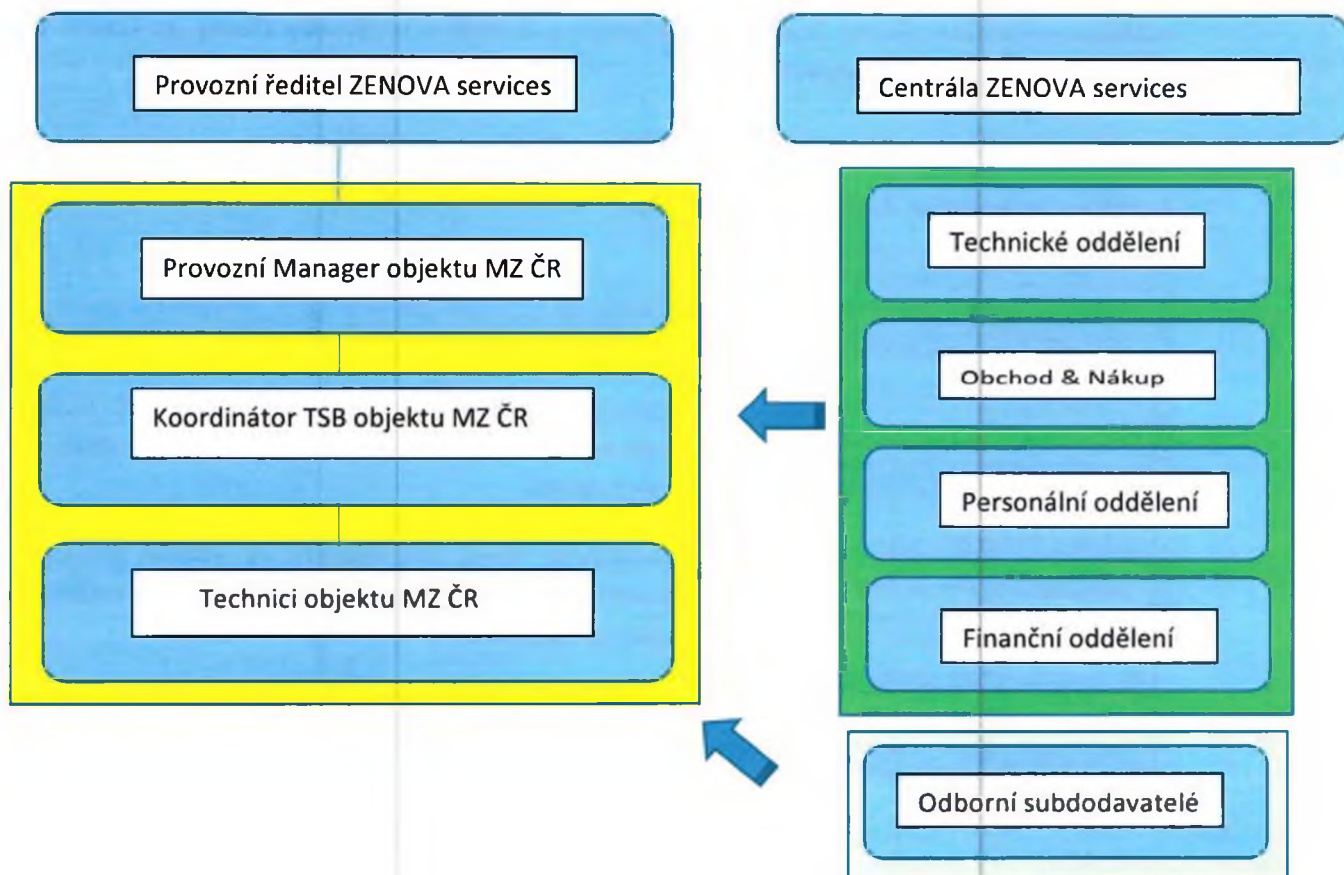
Provozní ředitel ZENOVA services

Centrála ZENOVA services

Provozní Manager objektu MZ ČR

Koordinátor TSB objektu MZ ČR

Technici objektu MZ ČR

Technické oddělení

Obchod & Nákup

Personální oddělení

Finanční oddělení

Odborní subdodavatelé